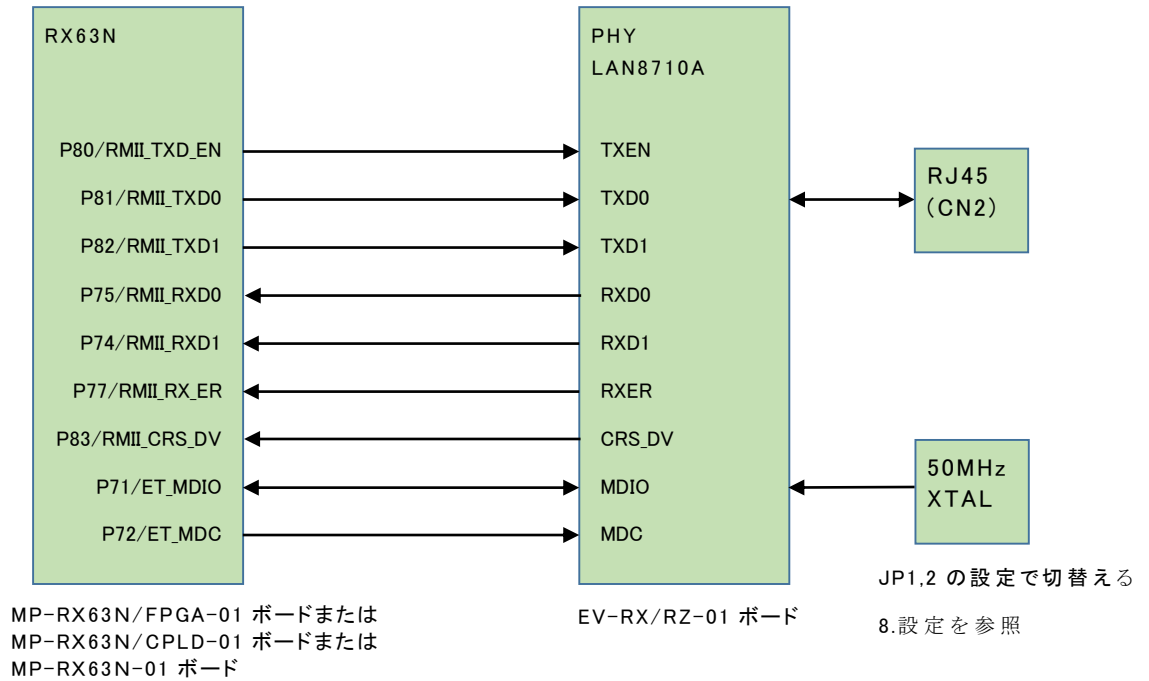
RX63N

P80/RMII_TXD_EN
P81/RMII_TXD0
P82/RMII_TXD1
P75/RMII_RXD0
P74/RMII_RXD1
P77/RMII_RX_ER
P83/RMII_CRS_DV
P71/ET_MDIO
P72/ET_MDC

PHY
LAN8710A

TXEN
TXD0
TXD1
RXD0
RXD1
RXER
CRS_DV
MDIO
MDC

RJ45
(CN2)

50MHz
XTAL

JP1,2 の設定で切替える

8.設定を参照

MP-RX63N/FPGA-01 ボードまたは
MP-RX63N/CPLD-01 ボードまたは
MP-RX63N-01 ボード

EV-RX/RZ-01 ボード